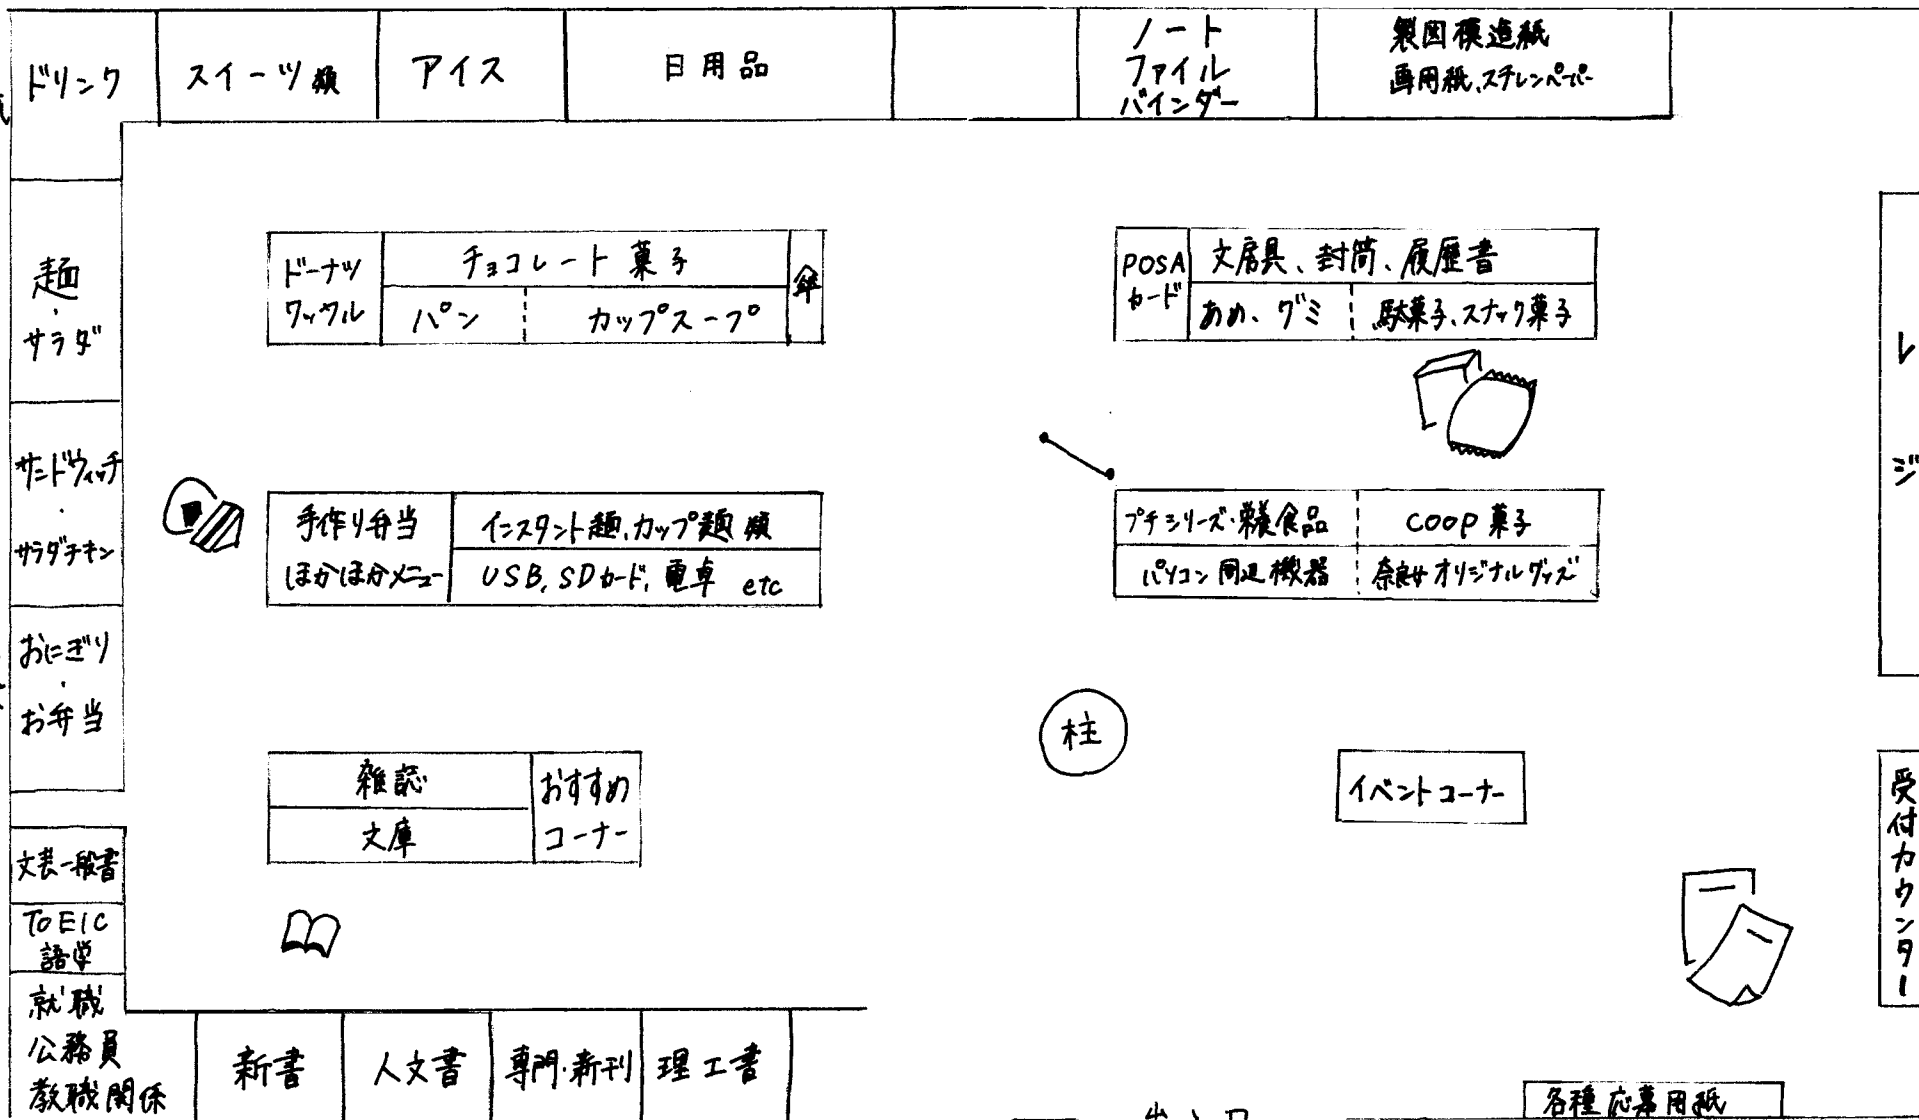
ドリンク

スイーツ類

アイス

日用品

ノート
ファイル
バインダー

製図模造紙
画用紙、ステレンペーパー

麺
・
サラダ

サンドウィッチ
・
サラダチキン

おにぎり
・
お弁当

文芸一般書

TOEIC
語学

就職
公務員
教職関係

| ドーナツ ワッフル | チョコレート菓子 | | 傘 |
|---|---|---|---|
| | パン | カップスープ | |

| POSAカード | 文房具、封筒、履歴書 | |
|---|---|---|
| | あめ、グミ | 駄菓子、スナック菓子 |

レジ

| 手作り弁当 | インスタント麺、カップ麺類 |
|---|---|
| ほかほかメニュー | USB, SDカード, 電卓 etc |

| プチシリーズ・雑貨食品 | COOP菓子 |
|---|---|
| パソコン関連機器 | 奈良女オリジナルグッズ |

柱

| 雑誌 | おすすめコーナー |
|---|---|
| 文庫 | |

イベントコーナー

受付カウンター

新書

人文書

専門・新刊

理工書

出入口

各種応募用紙